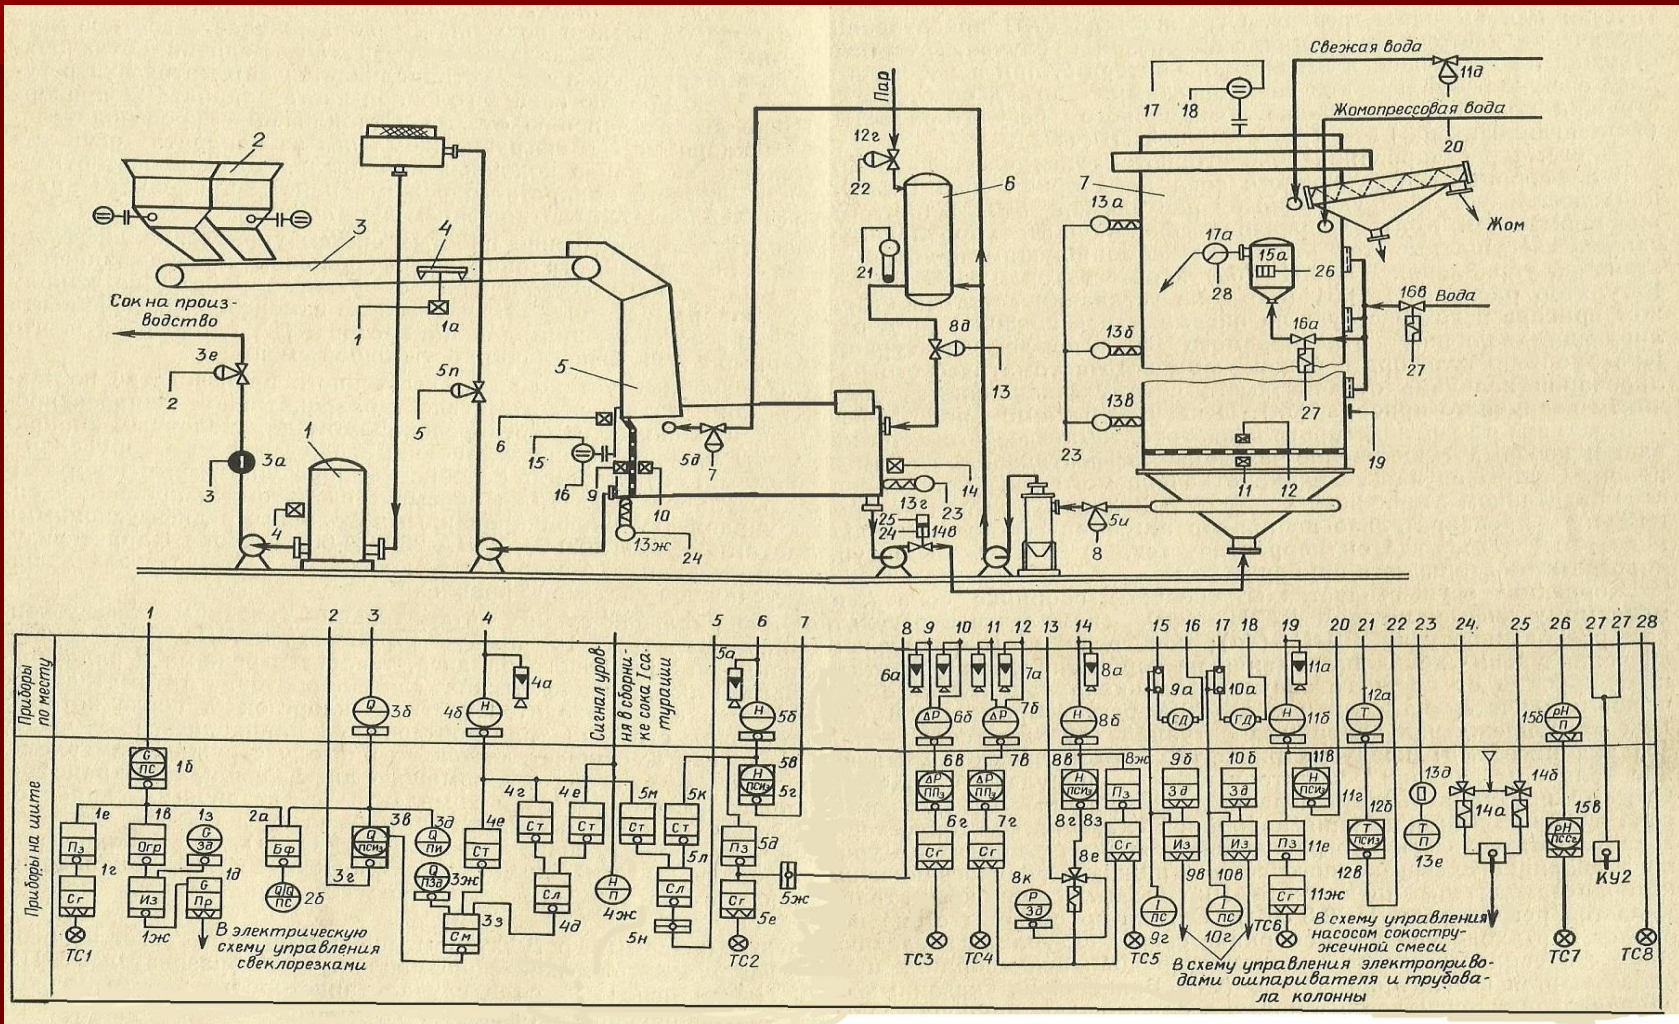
Свежая вода
11д
Пар
17
18
Жомопрессовая вода
20
12г
6
7
2
22
13а
Жом
3
4
21
17а
15а
26
28
Сок на производство
1
1а
16в
Вода
8д
16а
3е
5п
5
13
13б
27
2
27
5
6
15
5д
13в
3а
16
9
10
7
14
23
19
3
11
12
13г
23
25
4
24
14в
5и
13ж
24
8
1
2
3
4
5
6
7
8
9
10
11
12
13
14
15
16
17
18
19
20
21
22
23
24
25
26
27
27
28
Приборы по месту
Приборы на щите
4а
5а
6а
7а
8а
9а
10а
11а
12а
G ПС
1б
Q
3б
H
4б
Сигнал уровня в сборнике сока I сатурации
H
5б
ΔP
6б
ΔP
7б
H
8б
ГД
ГД
H
11б
T
15б
pH П
1е
1в
1з
2а
3в
3д
4е
4г
4е
5м
5к
H ПСИ
5в
5г
6в
7в
8в
8ж
9б
10б
11в
Пз
Огр
G Зд
Бф
Q ПСИ
Q Пи
Ст
Ст
Ст
Ст
Ст
ΔP ППз
ΔP ППз
H ПСИ
Пз
Зд
Зд
H ПСИ
11г
T ПСИ
13д
14а
14б
15в
1г
1д
Q/G ПС
2б
3г
Q ПЗд
3ж
4д
5л
5д
6г
7г
8г
8з
8е
Из
Из
Пз
11е
12б
T П
13е
pH ПСС
Сг
Из
G Пр
Сл
Сл
Пз
Сг
Сг
Сг
9в
10в
Сг
11ж
12в
КУ2
См
3з
H П
4ж
5ж
5е
8к
P Зд
I ПС
I ПС
1ж
В электрическую схему управления свеклорезками
5н
ТС2
9г
10г
ТС6
В схему управления насосом сокостружечной смеси
ТС1
ТС3
ТС4
ТС5
В схему управления электроприводами ошпаривателя и трубавала колонны
ТС7
ТС8